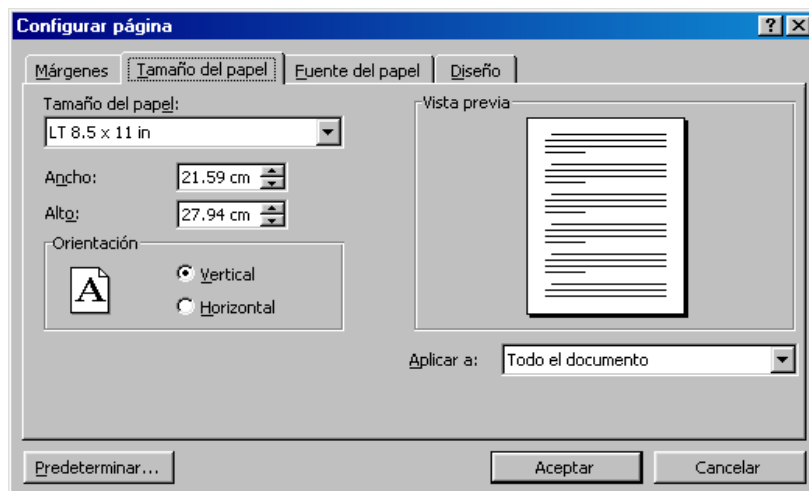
Configurar página

?

Márgenes | Tamaño del papel | Fuente del papel | Diseño

Tamaño del papel:
LT 8.5 x 11 in

Ancho: 21.59 cm

Alto: 27.94 cm

Orientación

A

Vertical

Horizontal

Vista previa

Aplicar a: Todo el documento

Predeterminar...

Aceptar

Cancelar